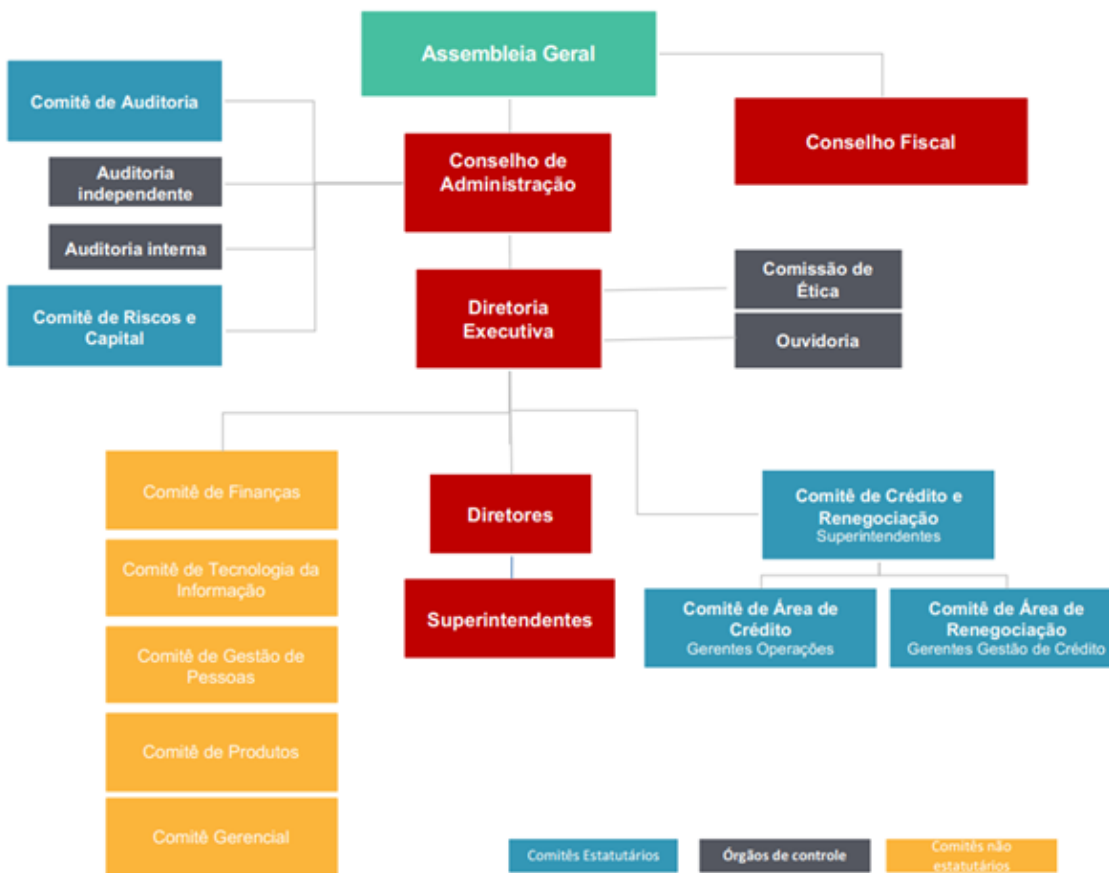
Assembleia Geral

Comitê de Auditoria

Auditoria independente

Auditoria interna

Comitê de Riscos e Capital

Conselho de Administração

Conselho Fiscal

Diretoria Executiva

Comissão de Ética

Ouvidoria

Comitê de Finanças

Comitê de Tecnologia da Informação

Comitê de Gestão de Pessoas

Comitê de Produtos

Comitê Gerencial

Diretores

Superintendentes

Comitê de Crédito e Renegociação
Superintendentes

Comitê de Área de Crédito
Gerentes Operações

Comitê de Área de Renegociação
Gerentes Gestão de Crédito

Comitês Estatutários

Órgãos de controle

Comitês não estatutários